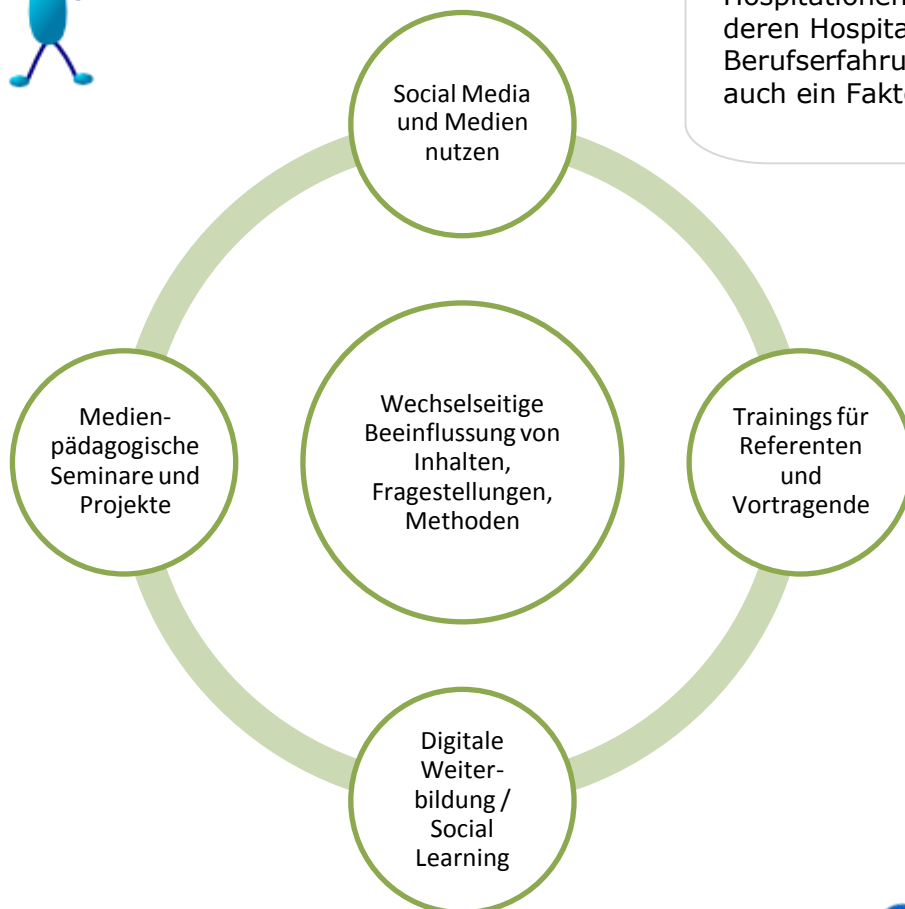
Hospitationen
deren Hospita
Berufserfahru
auch ein Fakt

Social Media und Medien nutzen

Medienpädagogische Seminare und Projekte

Wechselseitige Beeinflussung von Inhalten, Fragestellungen, Methoden

Trainings für Referenten und Vortragende

Digitale Weiterbildung / Social Learning